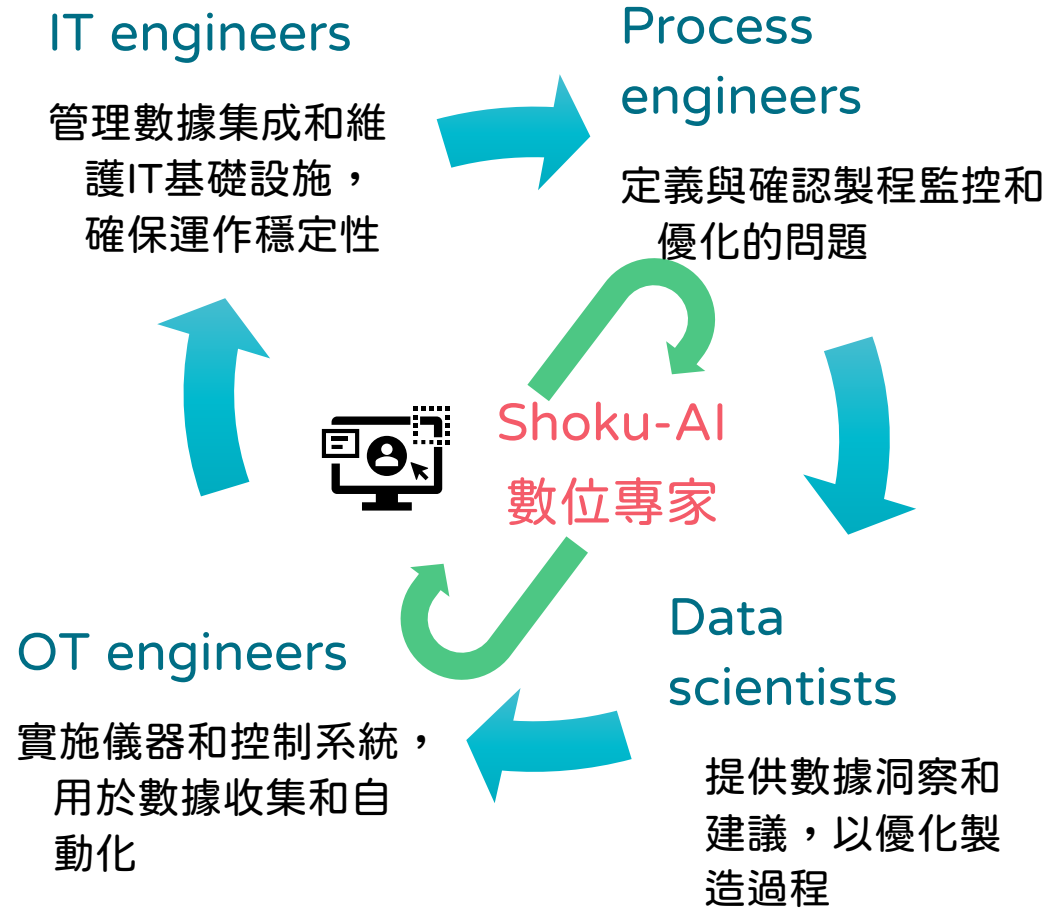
IT engineers

管理數據集成和維護IT基礎設施，確保運作穩定性

Process engineers

定義與確認製程監控和優化的問題

Shoku-AI
數位專家

Data scientists

提供數據洞察和建議，以優化製造過程

OT engineers

實施儀器和控制系統，用於數據收集和自動化